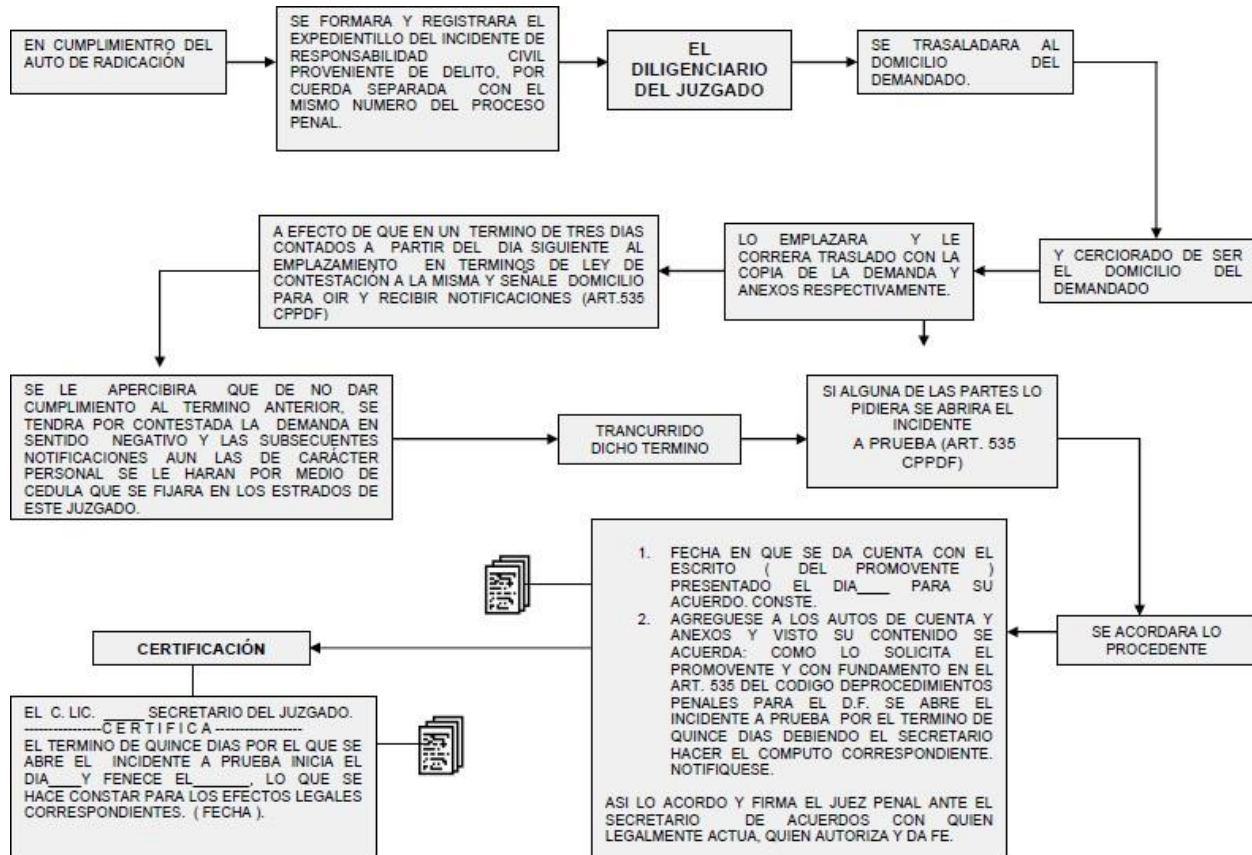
EN CUMPLIMIENTRO DEL AUTO DE RADICACIÓN

SE FORMARA Y REGISTRARA EL EXPEDIENTILLO DEL INCIDENTE DE RESPONSABILIDAD CIVIL PROVENIENTE DE DELITO, POR CUERDA SEPARADA CON EL MISMO NUMERO DEL PROCESO PENAL.

EL DILIGENCIARIO DEL JUZGADO

SE TRASALADARA AL DOMICILIO DEL DEMANDADO.

Y CERCIORADO DE SER EL DOMICILIO DEL DEMANDADO

LO EMPLAZARA Y LE CORRERA TRASLADO CON LA COPIA DE LA DEMANDA Y ANEXOS RESPECTIVAMENTE.

A EFECTO DE QUE EN UN TERMINO DE TRES DIAS CONTADOS A PARTIR DEL DIA SIGUIENTE AL EMPLAZAMIENTO EN TERMINOS DE LEY DE CONTESTACIÓN A LA MISMA Y SEÑALE DOMICILIO PARA OIR Y RECIBIR NOTIFICACIONES (ART.535 CPPDF)

SE LE APERCIBIRA QUE DE NO DAR CUMPLIMIENTO AL TERMINO ANTERIOR, SE TENDRA POR CONTESTADA LA DEMANDA EN SENTIDO NEGATIVO Y LAS SUBSECUENTES NOTIFICACIONES AUN LAS DE CARÁCTER PERSONAL SE LE HARAN POR MEDIO DE CEDULA QUE SE FIJARA EN LOS ESTRADOS DE ESTE JUZGADO.

TRANCURRIDO DICHO TERMINO

SI ALGUNA DE LAS PARTES LO PIDIERA SE ABRIRA EL INCIDENTE A PRUEBA (ART. 535 CPPDF)

SE ACORDARA LO PROCEDENTE

1. FECHA EN QUE SE DA CUENTA CON EL ESCRITO ( DEL PROMOVENTE ) PRESENTADO EL DIA____ PARA SU ACUERDO. CONSTE.
2. AGREGUESE A LOS AUTOS DE CUENTA Y ANEXOS Y VISTO SU CONTENIDO SE ACUERDA: COMO LO SOLICITA EL PROMOVENTE Y CON FUNDAMENTO EN EL ART. 535 DEL CODIGO DEPROCEDIMIENTOS PENALES PARA EL D.F. SE ABRE EL INCIDENTE A PRUEBA POR EL TERMINO DE QUINCE DIAS DEBIENDO EL SECRETARIO HACER EL COMPUTO CORRESPONDIENTE. NOTIFIQUESE.

ASI LO ACORDO Y FIRMA EL JUEZ PENAL ANTE EL SECRETARIO DE ACUERDOS CON QUIEN LEGALMENTE ACTUA, QUIEN AUTORIZA Y DA FE.

CERTIFICACIÓN

EL C. LIC. _____ SECRETARIO DEL JUZGADO.
---------------C E R T I F I C A-----------------
EL TERMINO DE QUINCE DIAS POR EL QUE SE ABRE EL INCIDENTE A PRUEBA INICIA EL DIA____Y FENECE EL_______, LO QUE SE HACE CONSTAR PARA LOS EFECTOS LEGALES CORRESPONDIENTES. ( FECHA ).